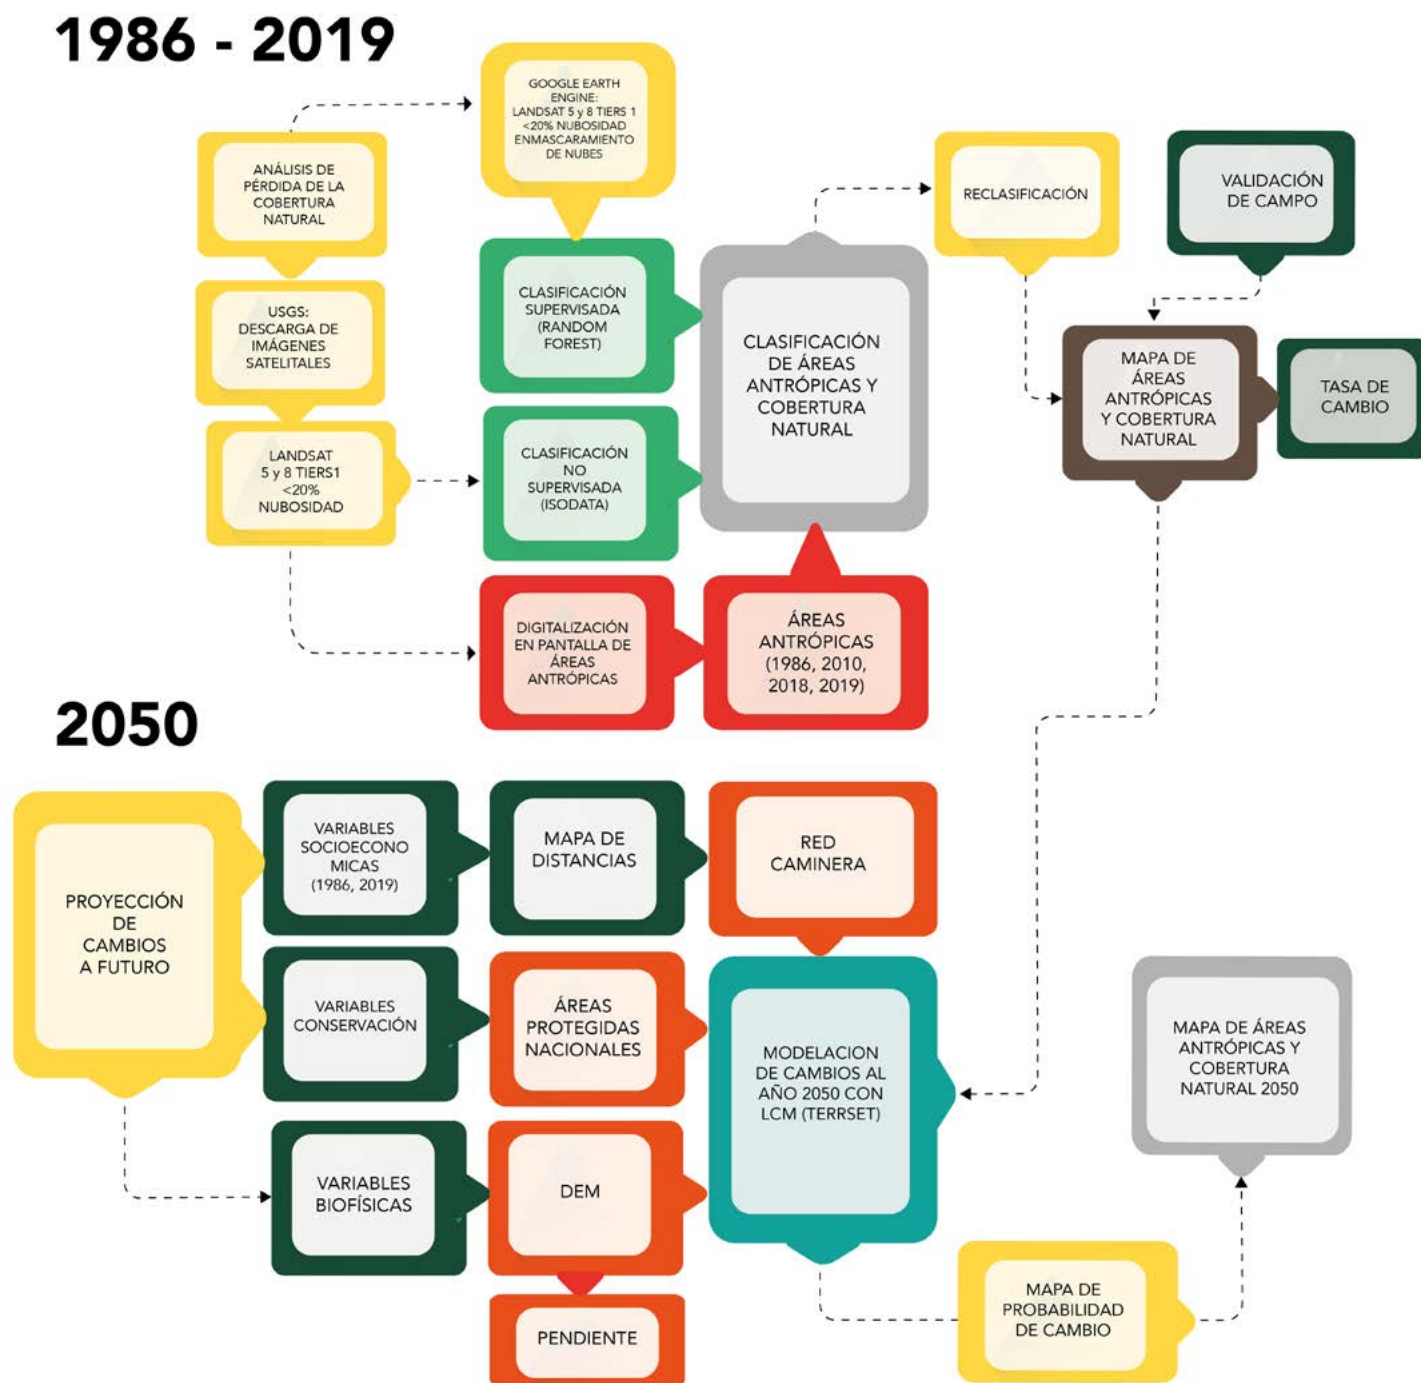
1986 - 2019

ANÁLISIS DE PÉRDIDA DE LA COBERTURA NATURAL

GOOGLE EARTH ENGINE: LANDSAT 5 y 8 TIERS 1 <20% NUBOSIDAD ENMASCARAMIENTO DE NUBES

USGS: DESCARGA DE IMÁGENES SATELITALES

LANDSAT 5 y 8 TIERS1 <20% NUBOSIDAD

CLASIFICACIÓN SUPERVISADA (RANDOM FOREST)

CLASIFICACIÓN NO SUPERVISADA (ISODATA)

CLASIFICACIÓN DE ÁREAS ANTRÓPICAS Y COBERTURA NATURAL

RECLASIFICACIÓN

VALIDACIÓN DE CAMPO

MAPA DE ÁREAS ANTRÓPICAS Y COBERTURA NATURAL

TASA DE CAMBIO

DIGITALIZACIÓN EN PANTALLA DE ÁREAS ANTRÓPICAS

ÁREAS ANTRÓPICAS (1986, 2010, 2018, 2019)

2050

PROYECCIÓN DE CAMBIOS A FUTURO

VARIABLES SOCIOECONO MICAS (1986, 2019)

MAPA DE DISTANCIAS

RED CAMINERA

VARIABLES CONSERVACIÓN

ÁREAS PROTEGIDAS NACIONALES

MODELACION DE CAMBIOS AL AÑO 2050 CON LCM (TERRSET)

MAPA DE ÁREAS ANTRÓPICAS Y COBERTURA NATURAL 2050

VARIABLES BIOFÍSICAS

DEM

PENDIENTE

MAPA DE PROBABILIDAD DE CAMBIO